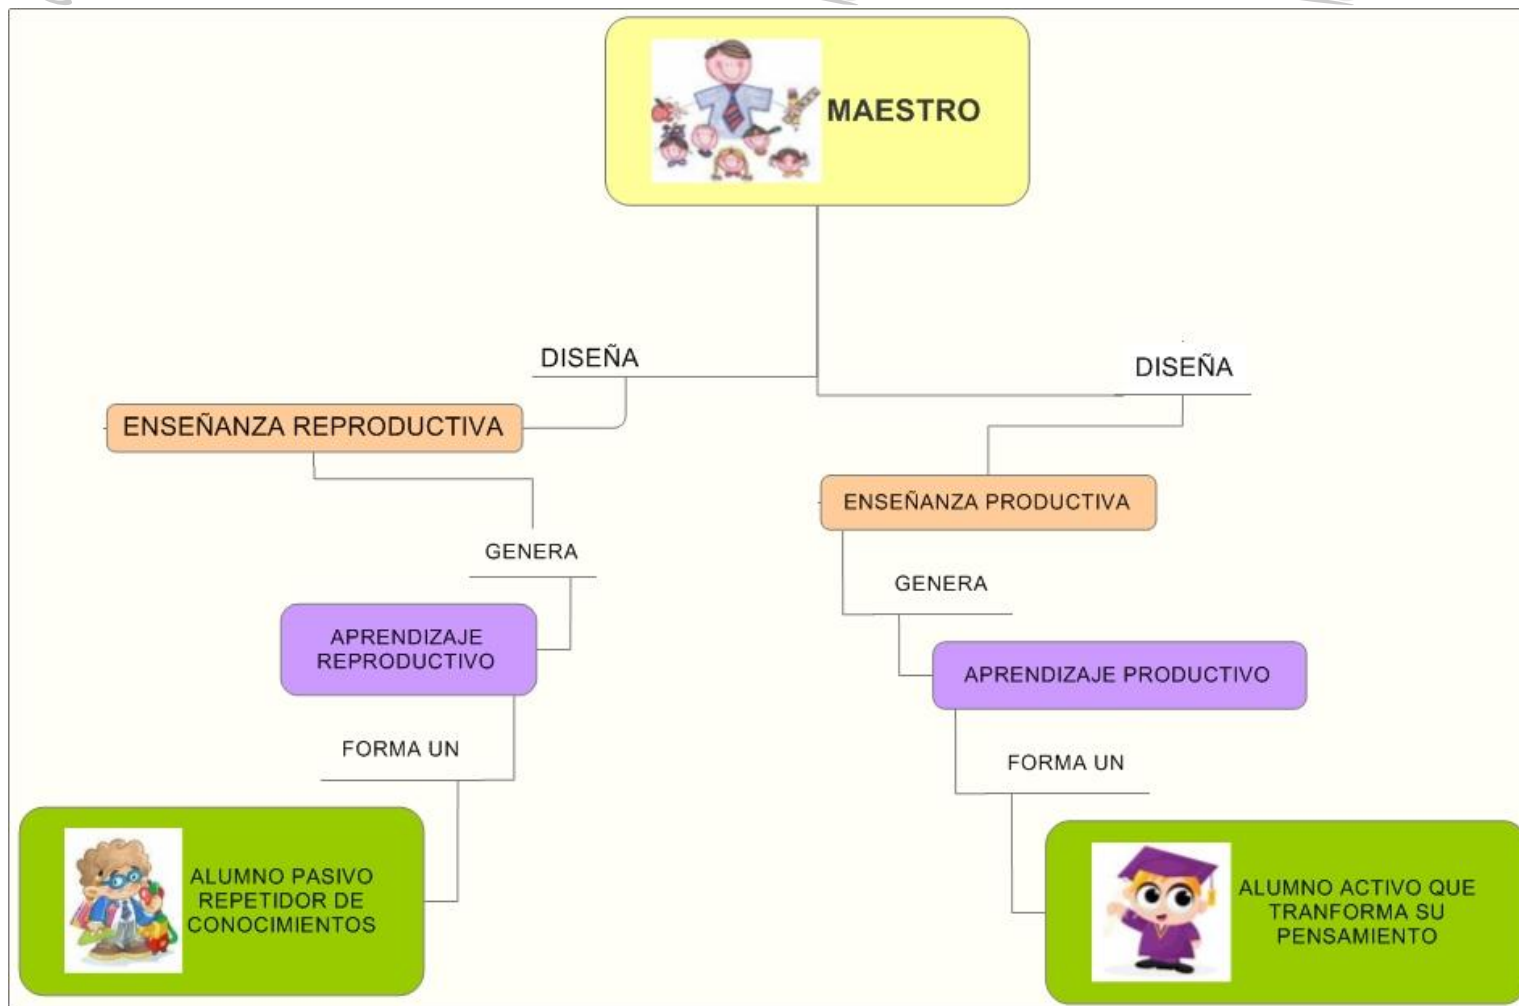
MAESTRO

DISEÑA

ENSEÑANZA REPRODUCTIVA

GENERA

APRENDIZAJE REPRODUCTIVO

FORMA UN

ALUMNO PASIVO REPETIDOR DE CONOCIMIENTOS

DISEÑA

ENSEÑANZA PRODUCTIVA

GENERA

APRENDIZAJE PRODUCTIVO

FORMA UN

ALUMNO ACTIVO QUE TRANFORMA SU PENSAMIENTO